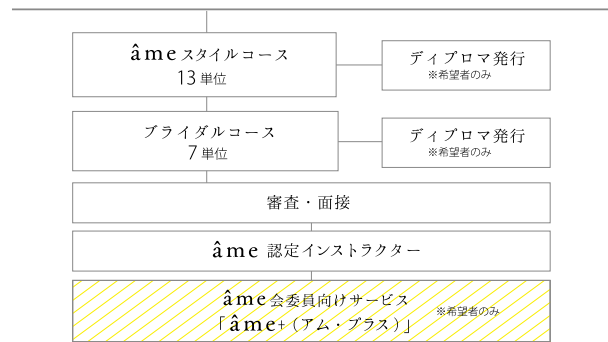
âme スタイルコース
13 単位

ディプロマ発行
※希望者のみ

ブライダルコース
7 単位

ディプロマ発行
※希望者のみ

審査・面接

âme 認定インストラクター

âme 会委員向けサービス
「âme+（アム・プラス）」

※希望者のみ